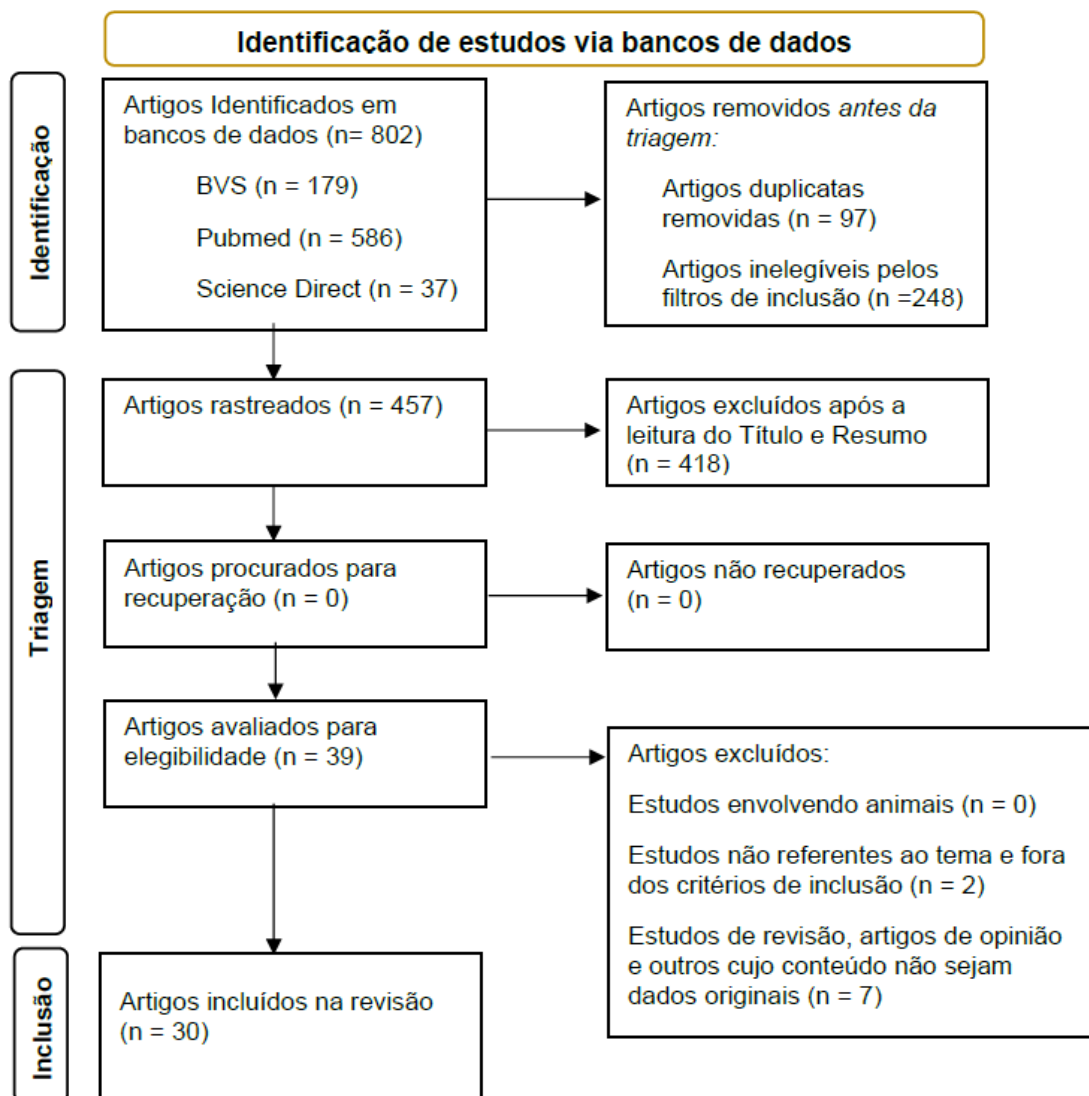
Identificação de estudos via bancos de dados

Identificação

Artigos Identificados em bancos de dados (n= 802)

BVS (n = 179)

Pubmed (n = 586)

Science Direct (n = 37)

Artigos removidos *antes da triagem:*

Artigos duplicatas removidas (n = 97)

Artigos inelegíveis pelos filtros de inclusão (n =248)

Triagem

Artigos rastreados (n = 457)

Artigos excluídos após a leitura do Título e Resumo (n = 418)

Artigos procurados para recuperação (n = 0)

Artigos não recuperados (n = 0)

Artigos avaliados para elegibilidade (n = 39)

Artigos excluídos:

Estudos envolvendo animais (n = 0)

Estudos não referentes ao tema e fora dos critérios de inclusão (n = 2)

Estudos de revisão, artigos de opinião e outros cujo conteúdo não sejam dados originais (n = 7)

Inclusão

Artigos incluídos na revisão (n = 30)